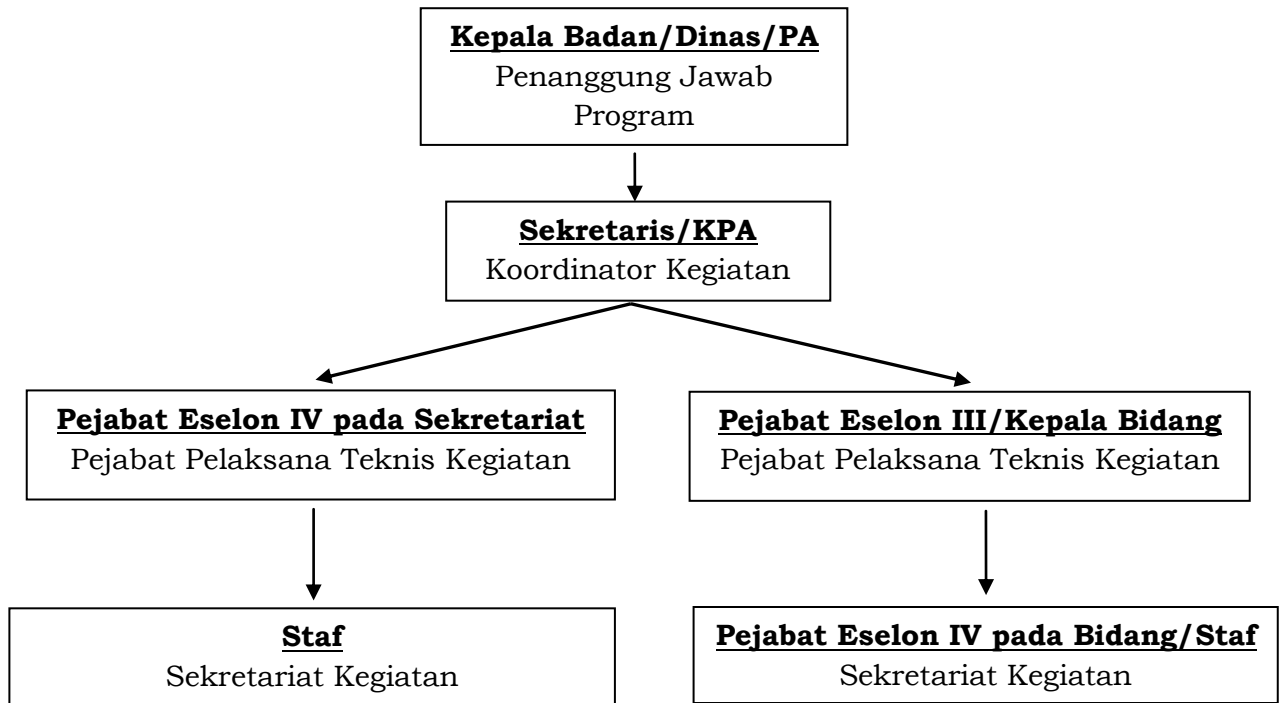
Kepala Badan/Dinas/PA
Penanggung Jawab Program

Sekretaris/KPA
Koordinator Kegiatan

Pejabat Eselon IV pada Sekretariat
Pejabat Pelaksana Teknis Kegiatan

Staf
Sekretariat Kegiatan

Pejabat Eselon III/Kepala Bidang
Pejabat Pelaksana Teknis Kegiatan

Pejabat Eselon IV pada Bidang/Staf
Sekretariat Kegiatan